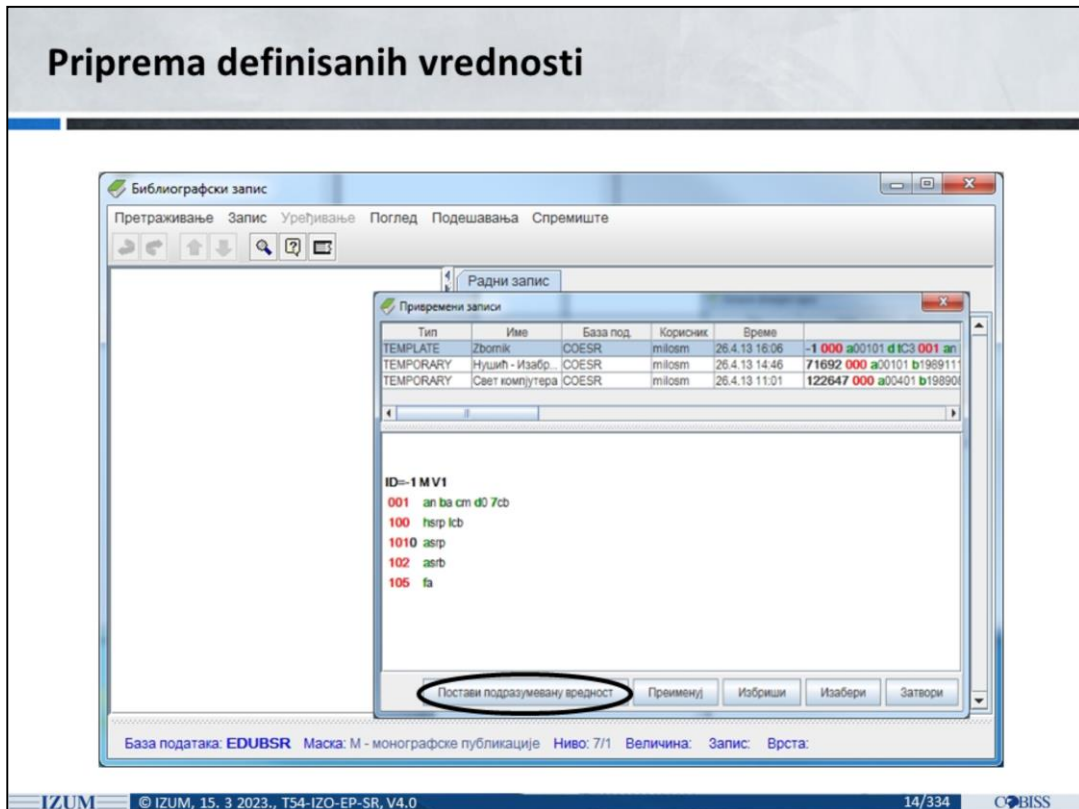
Priprema definisanih vrednosti

Библиографски запис

Претраживање Запис Уређивање Поглед Подешавања Спремиште

Радни запис

Привремени записи

| Тип | Име | База под. | Корисник | Време | |
|---|---|---|---|---|---|
| TEMPLATE | Zbornik | COESR | milosm | 26.4.13 16:06 | -1 000 a00101 d tC3 001 an |
| TEMPORARY | Нушић - Изабр... | COESR | milosm | 26.4.13 14:46 | 71692 000 a00101 b1989111 |
| TEMPORARY | Свет компјутера | COESR | milosm | 26.4.13 11:01 | 122647 000 a00401 b198908 |

ID=-1 M V1
001 an ba cm d0 7cb
100 hsrp lcb
1010 asrp
102 asrb
105 fa

Постави подразумевану вредност Примени Избриши Изабери Затвори

База података: EDUBSR Маска: M - монографске публикације Ниво: 7/1 Величина: Запис: Врста:

IZUM © IZUM, 15. 3 2023., T54-IZO-EP-SR, V4.0 14/334 COBISS